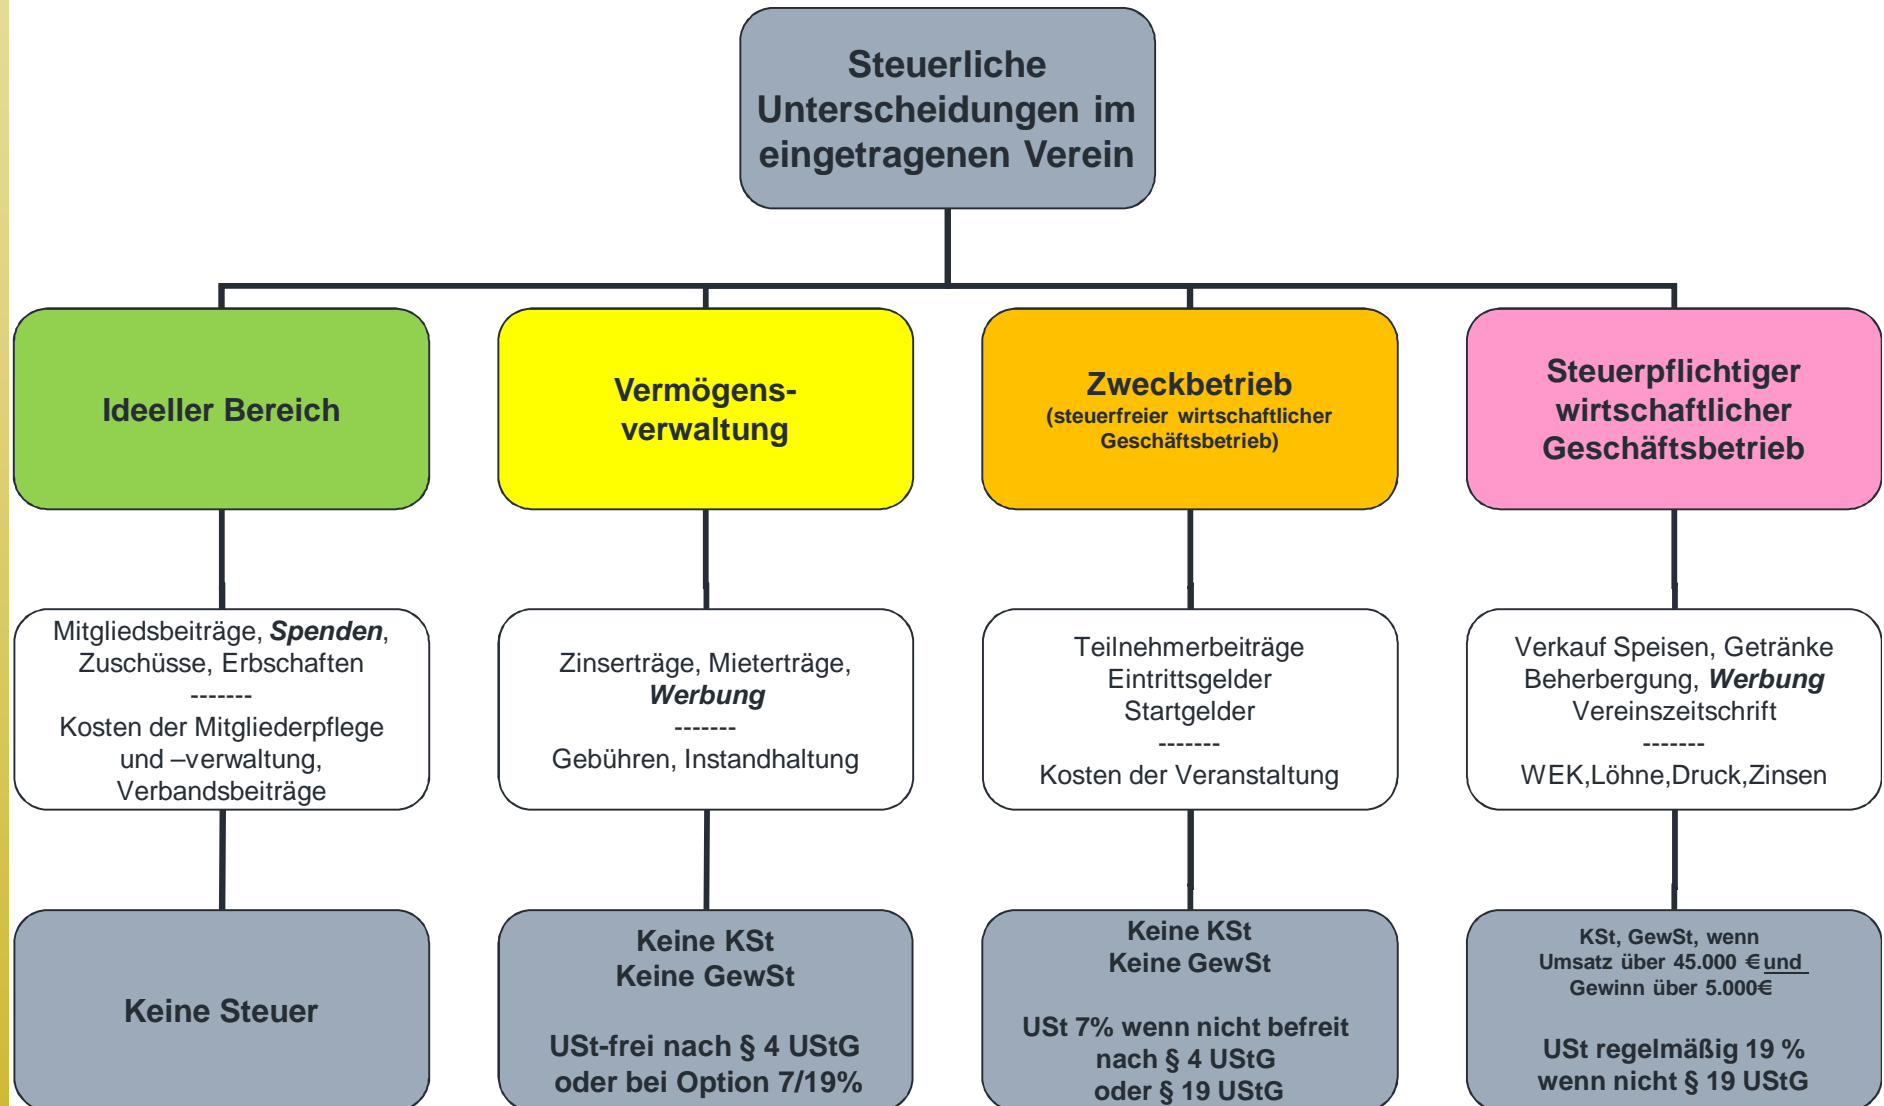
Steuerliche Unterscheidungen im eingetragenen Verein

Ideeller Bereich

Vermögens-verwaltung

Zweckbetrieb
(steuerfreier wirtschaftlicher Geschäftsbetrieb)

Steuerpflichtiger wirtschaftlicher Geschäftsbetrieb

Mitgliedsbeiträge, ***Spenden***, Zuschüsse, Erbschaften
-------
Kosten der Mitgliederpflege und –verwaltung, Verbandsbeiträge

Zinserträge, Mieterträge, ***Werbung***
-------
Gebühren, Instandhaltung

Teilnehmerbeiträge
Eintrittsgelder
Startgelder
-------
Kosten der Veranstaltung

Verkauf Speisen, Getränke
Beherbergung, ***Werbung***
Vereinszeitschrift
-------
WEK,Löhne,Druck,Zinsen

Keine Steuer

Keine KSt
Keine GewSt

USt-frei nach § 4 UStG oder bei Option 7/19%

Keine KSt
Keine GewSt

USt 7% wenn nicht befreit nach § 4 UStG oder § 19 UStG

KSt, GewSt, wenn Umsatz über 45.000 € und Gewinn über 5.000€

USt regelmäßig 19 % wenn nicht § 19 UStG